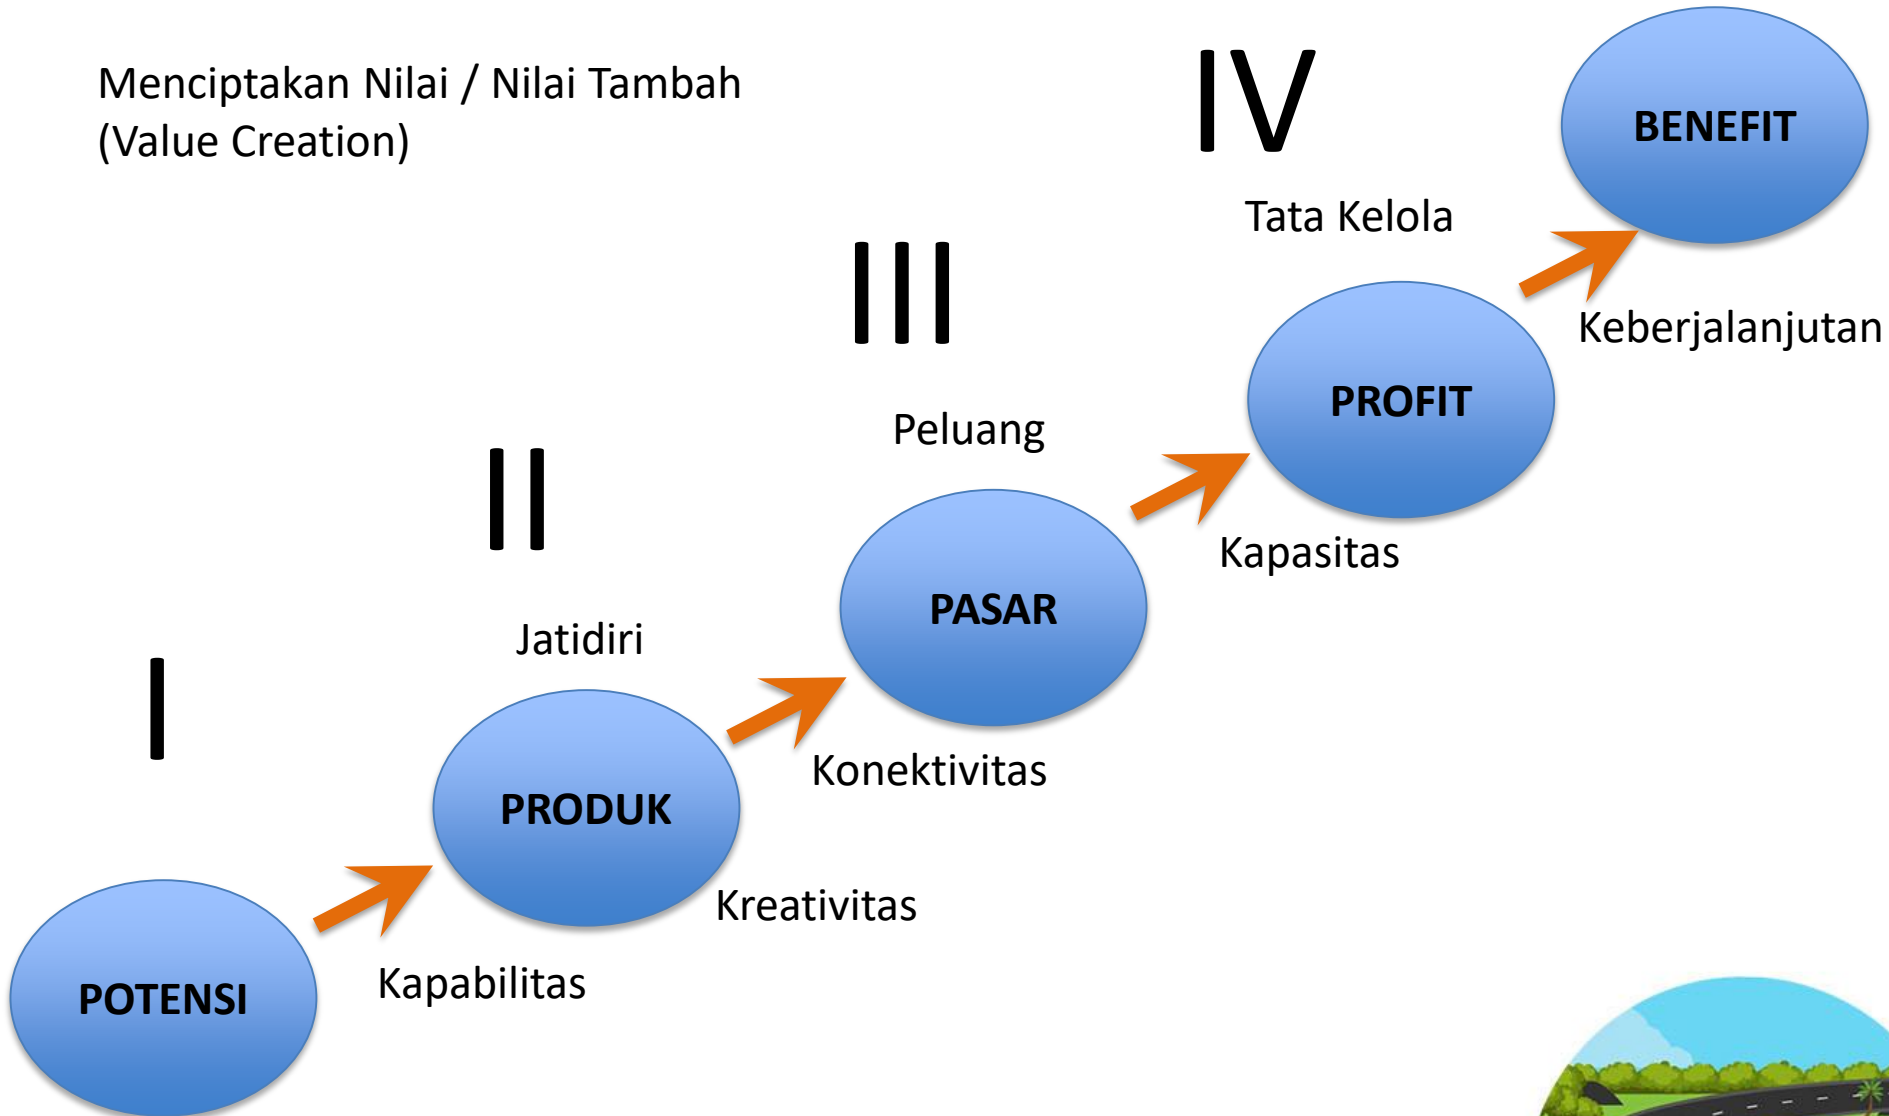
Menciptakan Nilai / Nilai Tambah
(Value Creation)

IV

BENEFIT

Tata Kelola

III

Keberjalanjutan

PROFIT

Peluang

II

Kapasitas

PASAR

Jatidiri

I

Konektivitas

PRODUK

Kreativitas

POTENSI

Kapabilitas